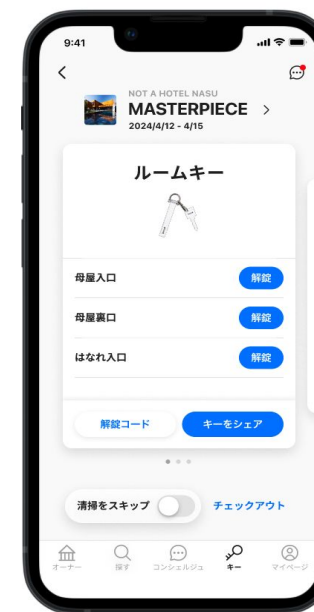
9:41

<

NOT A HOTEL NASU
MASTERPIECE >
2024/4/12 - 4/15

ルームキー

母屋入口 解錠
母屋裏口 解錠
はなれ入口 解錠

解錠コード
キーをシェア

清掃をスキップ
チェックアウト

オーナー
探す
コンシェルジュ
キー
マイページ